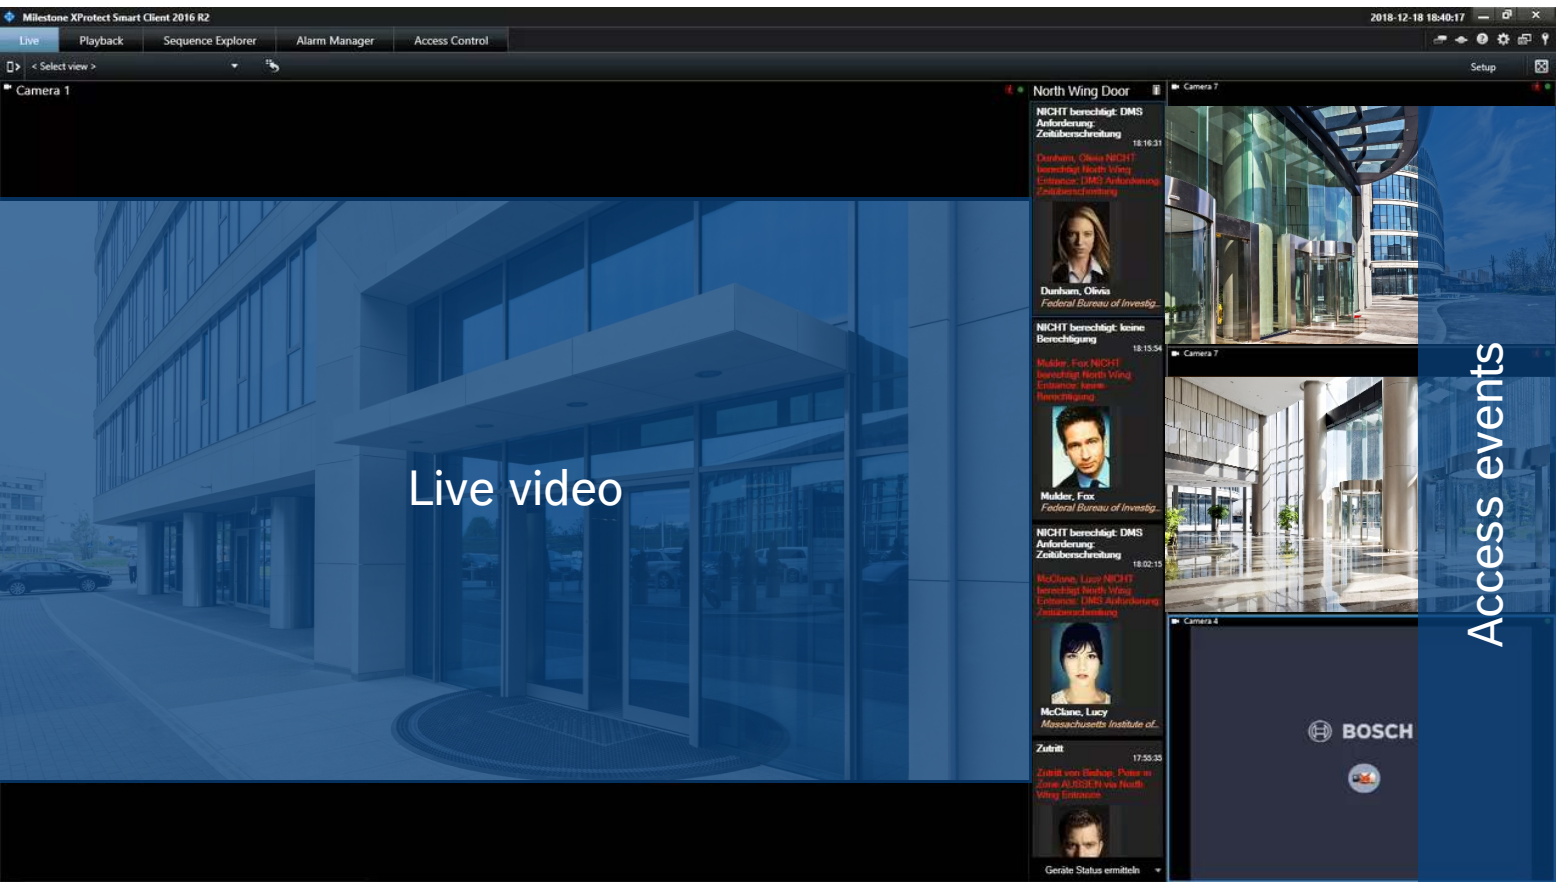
Milestone XProtect Smart Client 2016 R2
2018-12-18 18:40:17

Live
Playback
Sequence Explorer
Alarm Manager
Access Control

< Select view >
Setup

Camera 1

Live video

North Wing Door

NICHT berechtigt: DMS Anforderung: Zeitüberschreitung
18:16:31
Dunham, Olivia NICHT berechtigt North Wing Entrance: DMS Anforderung: Zeitüberschreitung
Dunham, Olivia
Federal Bureau of Investig...

NICHT berechtigt: keine Berechtigung
18:15:54
Mulder, Fox NICHT berechtigt North Wing Entrance: keine Berechtigung
Mulder, Fox
Federal Bureau of Investig...

NICHT berechtigt: DMS Anforderung: Zeitüberschreitung
18:02:15
McClane, Lucy NICHT berechtigt North Wing Entrance: DMS Anforderung: Zeitüberschreitung
McClane, Lucy
Massachusetts Institute of...

Zutritt
17:55:35
Zutritt von Bishop, Peter in Zone AUSSEN via North Wing Entrance

Geräte Status ermitteln

Camera 7
Camera 7
Camera 4

BOSCH

Access events